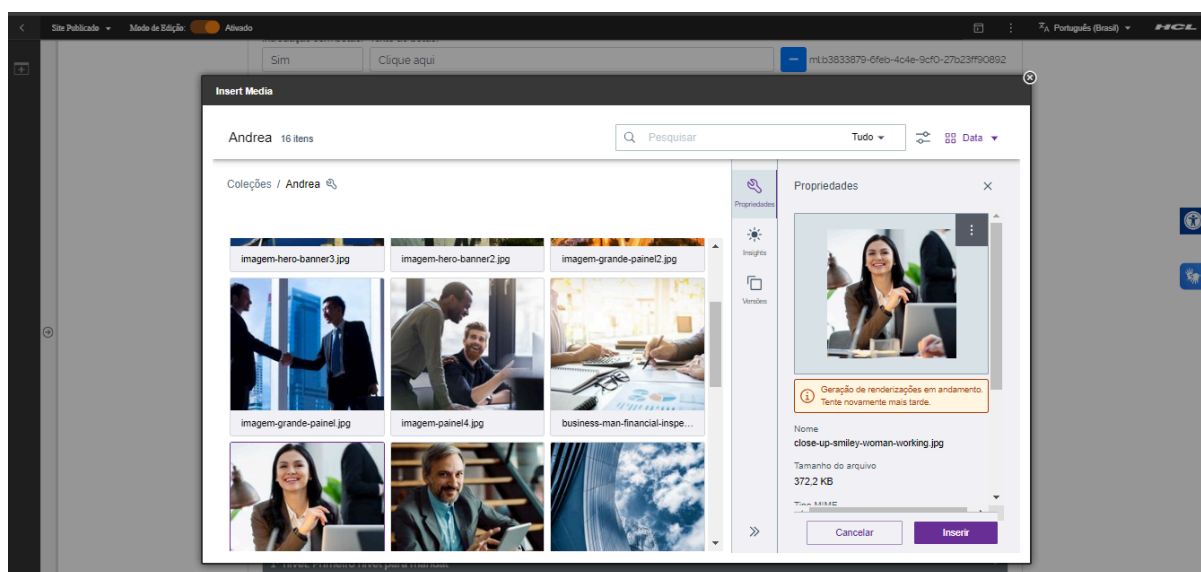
Site Publicado ▾ Modo de Edição: Ativado

Português (Brasil) ▾ HCL

Sim Clique aqui mLb3833879-6feb-4c4e-9cf0-27b23ff90892

Insert Media

Andrea 16 itens

Pesquisar Tudo ▾ Data ▾

Coleções / Andrea

imagem-hero-banner3.jpg
imagem-hero-banner2.jpg
imagem-grande-painel2.jpg
imagem-grande-painel.jpg
imagem-painel4.jpg
business-man-financial-inspe...

Propriedades
Insights
Versões

Propriedades

Geração de renderizações em andamento. Tente novamente mais tarde.

Nome
close-up-smiley-woman-working.jpg

Tamanho do arquivo
372,2 KB

Tipo MIME

Cancelar Inserir